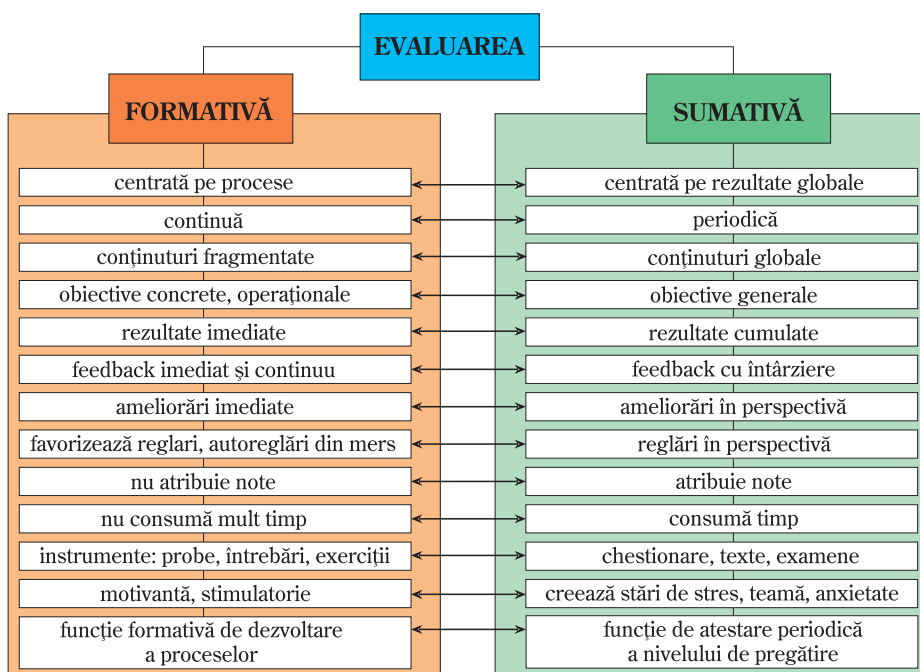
EVALUAREA

FORMATIVĂ

SUMATIVĂ

| FORMATIVĂ | SUMATIVĂ |
|---|---|
| centrată pe procese | centrată pe rezultate globale |
| continuă | periodică |
| conţinuturi fragmentate | conţinuturi globale |
| obiective concrete, operaţionale | obiective generale |
| rezultate imediate | rezultate cumulate |
| feedback imediat și continuu | feedback cu întârziere |
| ameliorări imediate | ameliorări în perspectivă |
| favorizează reglari, autoreglări din mers | reglări în perspectivă |
| nu atribuie note | atribuie note |
| nu consumă mult timp | consumă timp |
| instrumente: probe, întrebări, exerciţii | chestionare, texte, examene |
| motivantă, stimulatorie | creează stări de stres, teamă, anxietate |
| funcţie formativă de dezvoltare a proceselor | funcţie de atestare periodică a nivelului de pregătire |